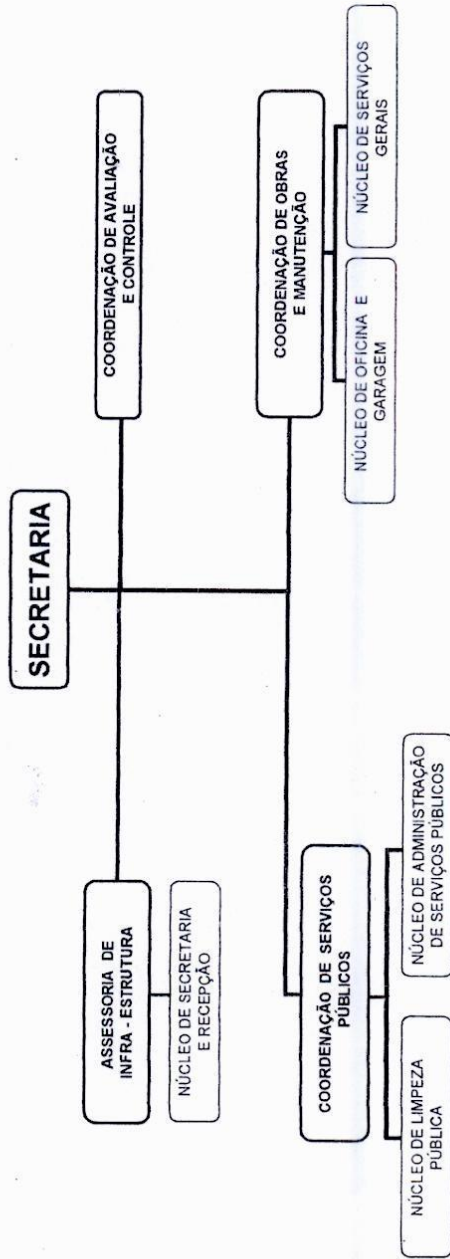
SECRETARIA

ASSESSORIA DE INFRA - ESTRUTURA

NÚCLEO DE SECRETARIA E RECEPÇÃO

COORDENAÇÃO DE AVALIAÇÃO E CONTROLE

COORDENAÇÃO DE SERVIÇOS PÚBLICOS

NÚCLEO DE LIMPEZA PÚBLICA

NÚCLEO DE ADMINISTRAÇÃO DE SERVIÇOS PÚBLICOS

COORDENAÇÃO DE OBRAS E MANUTENÇÃO

NÚCLEO DE OFICINA E GARAGEM

NÚCLEO DE SERVIÇOS GERAIS